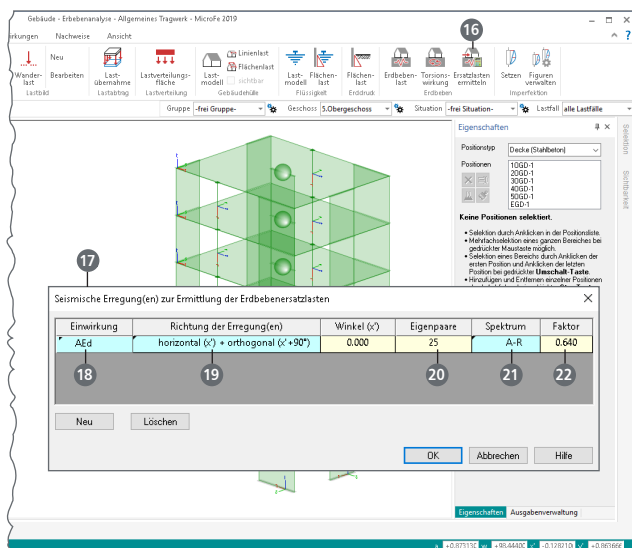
Gebäude - Erdbebenanalyse - Allgemeines Tragwerk - MicroFe 2019

irkungen Nachweise Ansicht

Wanderlast Neu Bearbeiten Lastbild

Lastübernahme Lastabtrag

Lastverteilungsfläche Lastverteilung

Lastmodell Linienlast Flächenlast sichtbar Gebäudehülle

Lastmodell Flächenlast Flüssigkeit

Flächenlast Erddruck

Erdbebenlast Torsionswirkung Ersatzlasten ermitteln Erdbeben

Setzen Figuren verwalten Imperfektion

16

Gruppe -frei Gruppe- Geschoss 5.Obergeschoss Situation -frei Situation- Lastfall alle Lastfälle

Eigenschaften

Positionstyp Decke (Stahlbeton)

Positionen 1OGD-1 2OGD-1 3OGD-1 4OGD-1 5OGD-1 EGD-1

Keine Positionen selektiert.

• Selektion durch Anklicken in der Positionsliste.
• Mehrfachselektion eines ganzen Bereiches bei gedrückter Maustaste möglich.
• Selektion eines Bereichs durch Anklicken der ersten Position und Anklicken der letzten Position bei gedrückter Umschalt-Taste.
• Hinzufügen und Entfernen einzelner Positionen

Selektion Sichtbarkeit

17

Seismische Erregung(en) zur Ermittlung der Erdbebenersatzlasten

| Einwirkung | Richtung der Erregung(en) | Winkel (x') | Eigenpaare | Spektrum | Faktor |
|---|---|---|---|---|---|
| AEd | horizontal (x') + orthogonal (x'+90°) | 0.000 | 25 | A-R | 0.640 |

18 19 20 21 22

Neu Löschen

OK Abbrechen Hilfe

Eigenschaften Ausgabenverwaltung